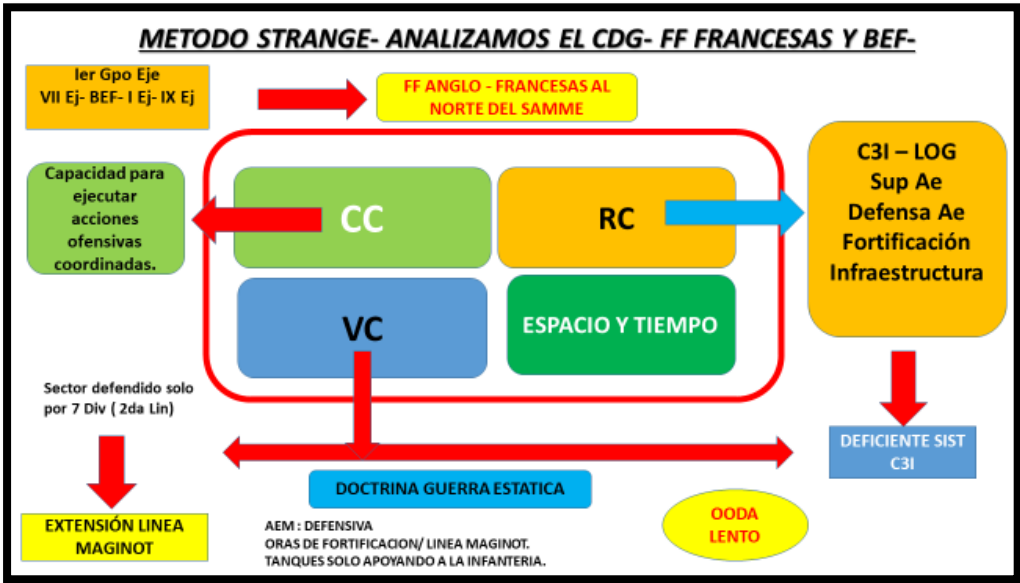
METODO STRANGE- ANALIZAMOS EL CDG- FF FRANCESAS Y BEF-

Ier Gpo Eje
VII Ej- BEF- I Ej- IX Ej

FF ANGLO - FRANCESAS AL NORTE DEL SAMME

Capacidad para ejecutar acciones ofensivas coordinadas.

CC

RC

C3I – LOG
Sup Ae
Defensa Ae
Fortificación
Infraestructura

VC

ESPACIO Y TIEMPO

Sector defendido solo por 7 Div ( 2da Lin)

DEFICIENTE SIST C3I

DOCTRINA GUERRA ESTATICA

EXTENSIÓN LINEA MAGINOT

AEM : DEFENSIVA
ORAS DE FORTIFICACION/ LINEA MAGINOT.
TANQUES SOLO APOYANDO A LA INFANTERIA.

OODA LENTO